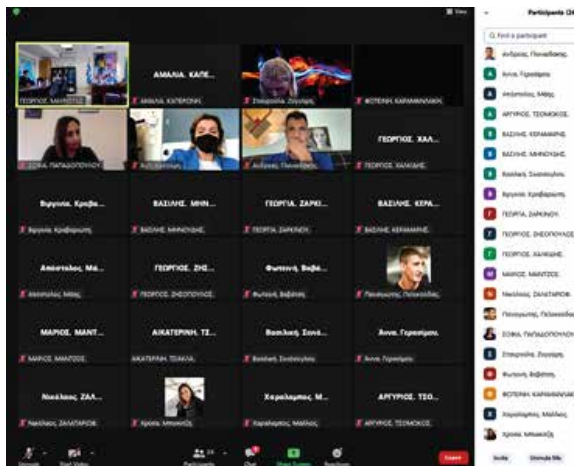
View

Participants (24)

Q Find a participant

ΓΕΩΡΓΙΟΣ ΜΑΝΩΛΗΣ
ΑΜΑΛΙΑ. ΚΑΠΕ...
ΑΜΑΛΙΑ ΚΑΠΕΡΩΝΗ
Σταυρούλα Ζαχαράκη
ΦΩΤΕΙΝΗ ΚΑΡΑΜΑΝΩΛΑΚΗ
ΣΟΦΙΑ ΠΑΠΑΔΟΠΟΥΛΟΥ
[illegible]
Ανδρέας Παναγιδάκης
ΓΕΩΡΓΙΟΣ. ΧΑΛ...
ΓΕΩΡΓΙΟΣ ΧΑΛΚΙΑΔΗΣ
Βιργινία. Κραβα...
Βιργινία Κραβαρίωτη
ΒΑΣΙΛΗΣ. ΜΗΝ...
ΒΑΣΙΛΗΣ ΜΗΝΟΥΔΗΣ
ΓΕΩΡΓΙΑ. ΖΑΡΚΙ...
ΓΕΩΡΓΙΑ ΖΑΡΚΙΝΟΥ
ΒΑΣΙΛΗΣ. ΚΕΡΑ...
ΒΑΣΙΛΗΣ ΚΕΡΑΜΑΡΗΣ
Απόστολος. Μα...
Απόστολος Μάθης
ΓΕΩΡΓΙΟΣ. ΖΗ...
ΓΕΩΡΓΙΟΣ ΖΗΣΟΠΟΥΛΟΣ
Φωτεινή. Βαβά...
Φωτεινή Βαβάτση
Παναγιώτης Πελεκούδας
ΜΑΡΙΟΣ. ΜΑΝΤ...
ΜΑΡΙΟΣ ΜΑΝΤΖΟΣ
ΑΙΚΑΤΕΡΙΝΗ. ΤΣ...
ΑΙΚΑΤΕΡΙΝΗ ΤΣΑΛΛΑ
Βασιλική. Σιού...
Βασιλική Σιούλιγκου
Άννα. Γερασίμου
Άννα Γερασίμου
Νικόλαος. ΖΑΛ...
Νικόλαος ΖΑΛΑΤΑΡΟΒ
Χρυσά. Μπουκλη
Χαράλαμπος. Μ...
Χαράλαμπος Μάλλιος
ΑΡΓΥΡΙΟΣ. ΤΣΟ...
ΑΡΓΥΡΙΟΣ ΤΣΟΜΟΚΟΣ

Ανδρέας Παναγιδάκης
Άννα Γερασίμου
Απόστολος Μάθης
ΑΡΓΥΡΙΟΣ ΤΣΟΜΟΚΟΣ
ΒΑΣΙΛΗΣ ΚΕΡΑΜΑΡΗΣ
ΒΑΣΙΛΗΣ ΜΗΝΟΥΔΗΣ
Βασιλική Σιούλιγκου
Βιργινία Κραβαρίωτη
ΓΕΩΡΓΙΑ ΖΑΡΚΙΝΟΥ
ΓΕΩΡΓΙΟΣ ΖΗΣΟΠΟΥΛΟΣ
ΓΕΩΡΓΙΟΣ ΧΑΛΚΙΑΔΗΣ
ΜΑΡΙΟΣ ΜΑΝΤΖΟΣ
Νικόλαος ΖΑΛΑΤΑΡΟΒ
Παναγιώτης Πελεκούδας
ΣΟΦΙΑ ΠΑΠΑΔΟΠΟΥΛΟΥ
Σταυρούλα Ζαχαράκη
Φωτεινή Βαβάτση
ΦΩΤΕΙΝΗ ΚΑΡΑΜΑΝΩΛΑΚΗ
Χαράλαμπος Μάλλιος
Χρυσά Μπουκλη

Unmute
Start Video
Participants 24
Chat
Share Screen
Reactions
Leave
Invite
Unmute Me